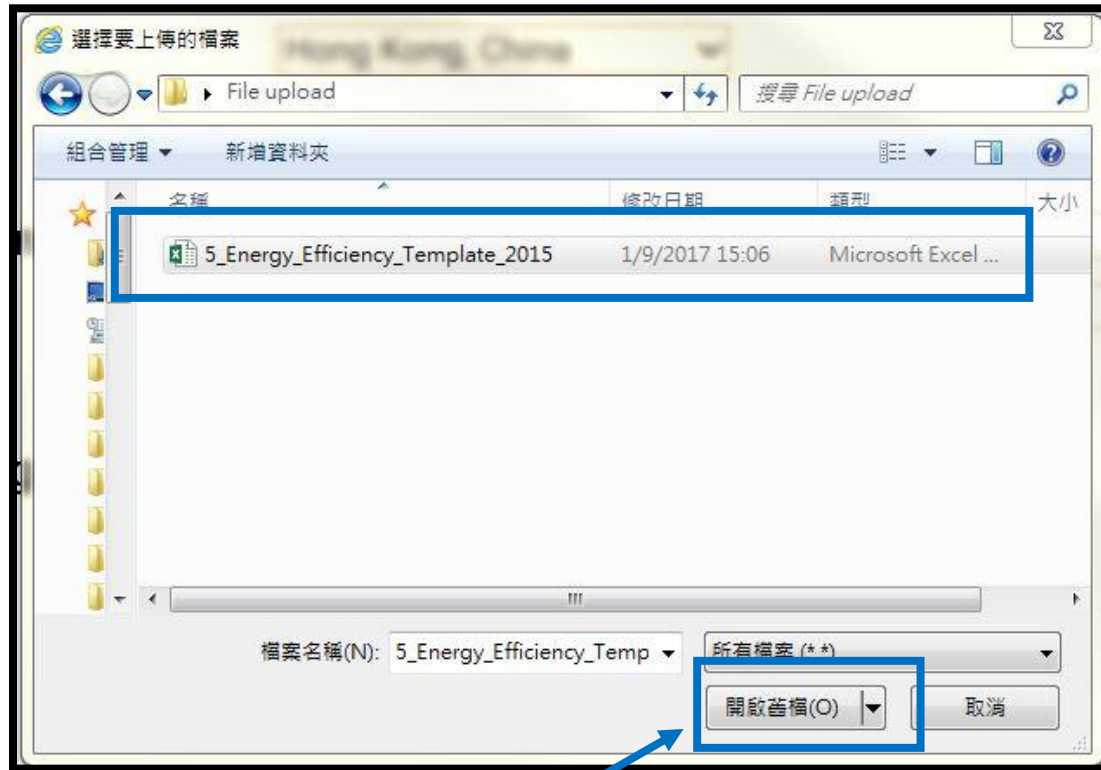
選擇要上傳的檔案

Hong Kong, China

File upload

搜尋 File upload

組合管理 ▾ 新增資料夾

| 名稱 | 修改日期 | 類型 | 大小 |
|---|---|---|---|
| 5_Energy_Efficiency_Template_2015 | 1/9/2017 15:06 | Microsoft Excel ... | |

檔案名稱(N): 5_Energy_Efficiency_Temp

所有檔案 (*.*)

開啟舊檔(O)

取消